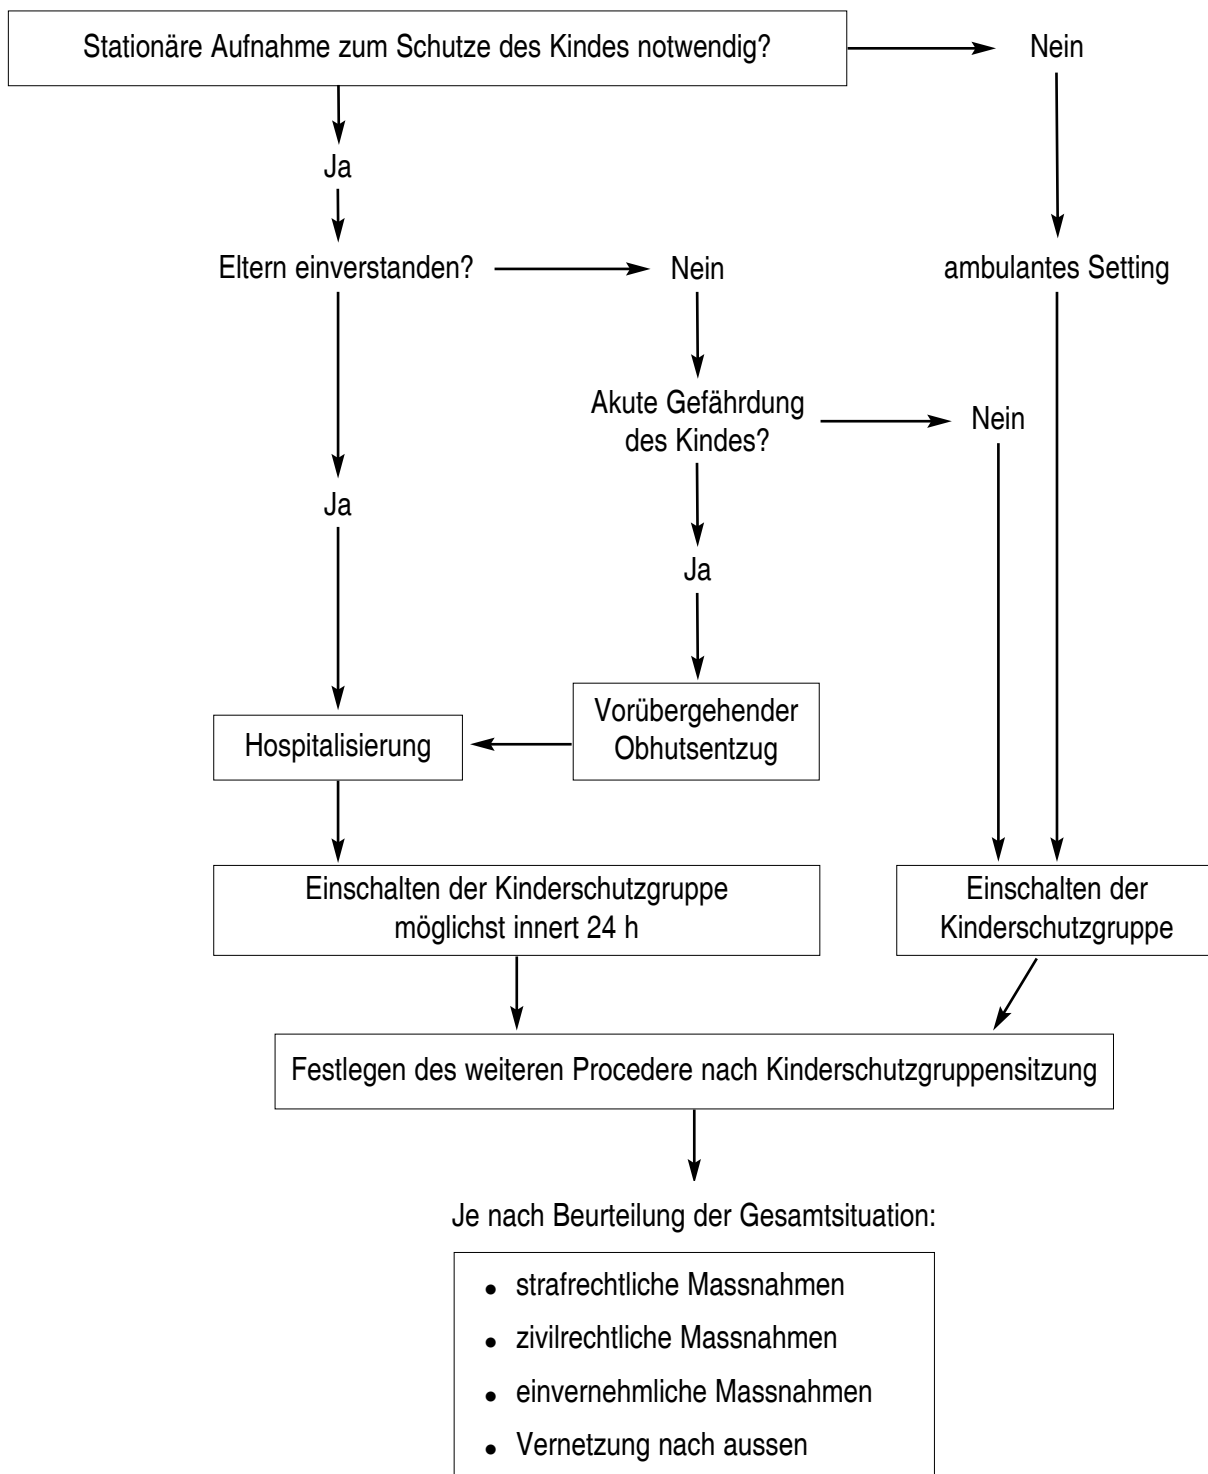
Stationäre Aufnahme zum Schutze des Kindes notwendig?

Nein

Ja

Eltern einverstanden?

Nein

ambulantes Setting

Akute Gefährdung des Kindes?

Nein

Ja

Ja

Hospitalisierung

Vorübergehender Obhutsentzug

Einschalten der Kinderschutzgruppe möglichst innert 24 h

Einschalten der Kinderschutzgruppe

Festlegen des weiteren Procedere nach Kinderschutzgruppensitzung

Je nach Beurteilung der Gesamtsituation:

- strafrechtliche Massnahmen
- zivilrechtliche Massnahmen
- einvernehmliche Massnahmen
- Vernetzung nach aussen